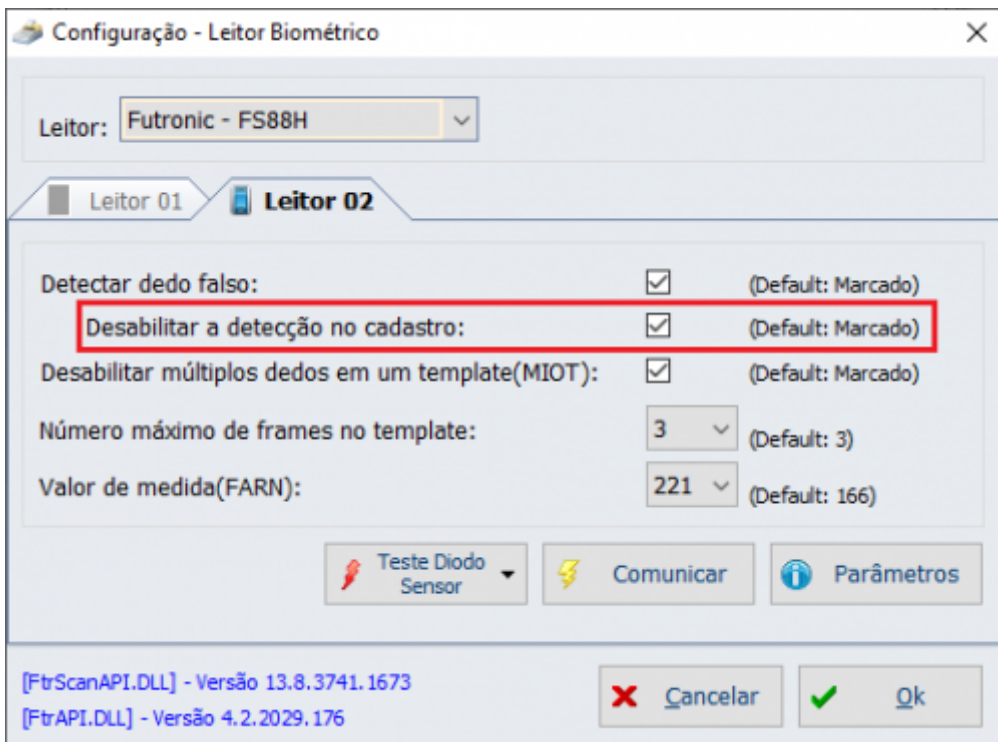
Configuração - Leitor Biométrico

Leitor: Futronic - FS88H

Leitor 01
Leitor 02

Detectar dedo falso: (Default: Marcado)
Desabilitar a detecção no cadastro: (Default: Marcado)
Desabilitar múltiplos dedos em um template(MIOT): (Default: Marcado)
Número máximo de frames no template: 3 (Default: 3)
Valor de medida(FARN): 221 (Default: 166)

Teste Diodo Sensor
Comunicar
Parâmetros

[FtrScanAPI.DLL] - Versão 13.8.3741.1673
[FtrAPI.DLL] - Versão 4.2.2029.176

Cancelar
Ok